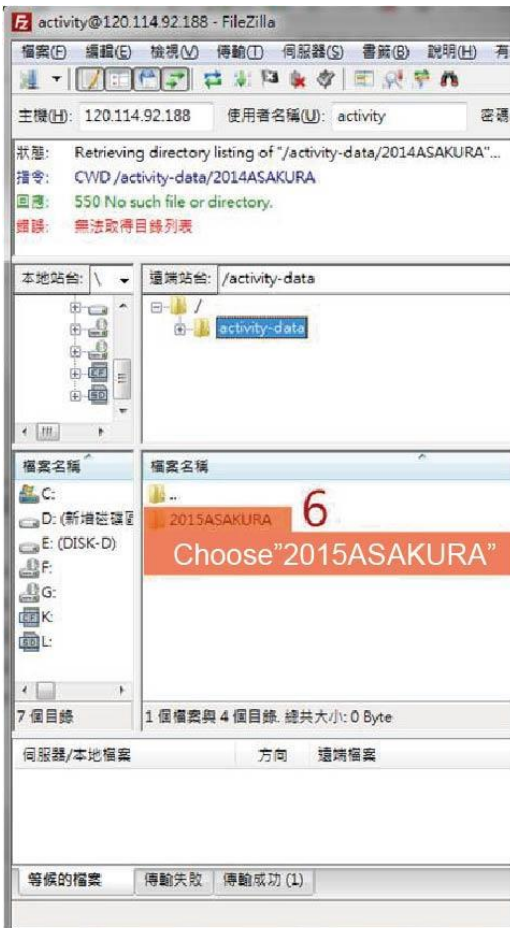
activity@120.114.92.188 - FileZilla

檔案(F) 編輯(E) 檢視(V) 傳輸(T) 伺服器(S) 書籤(B) 說明(H) 有

主機(H): 120.114.92.188 使用者名稱(U): activity 密碼

狀態: Retrieving directory listing of "/activity-data/2014ASAKURA"...
指令: CWD /activity-data/2014ASAKURA
回應: 550 No such file or directory.
錯誤: 無法取得目錄列表

本地站台: \
遠端站台: /activity-data

/
activity-data

檔案名稱
C:
D: (新增磁碟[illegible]
E: (DISK-D)
F:
G:
K:
L:

檔案名稱
..
2015ASAKURA

6
Choose”2015ASAKURA”

7 個目錄
1 個檔案與 4 個目錄. 總共大小: 0 Byte

伺服器/本地檔案 方向 遠端檔案

等候的檔案 傳輸失敗 傳輸成功 (1)